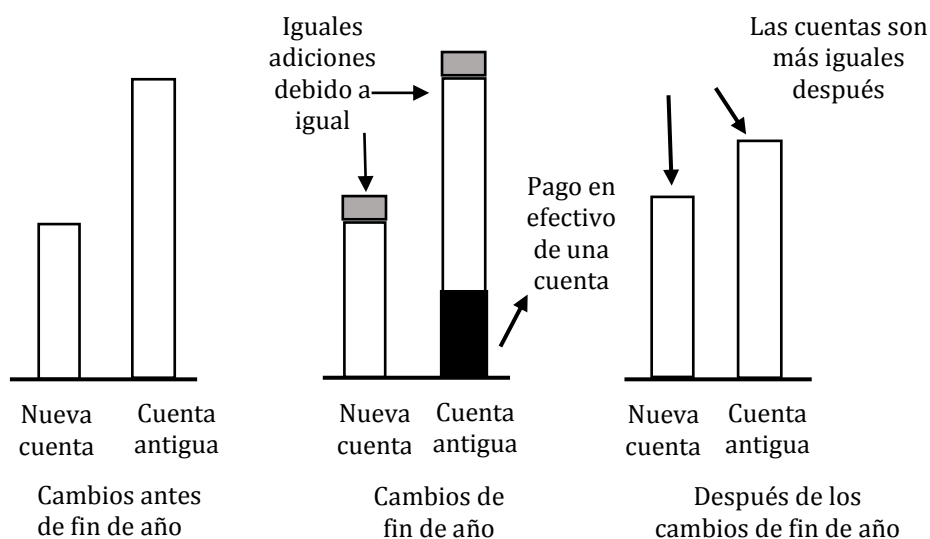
Iguales adiciones debido a igual

Las cuentas son más iguales después

Pago en efectivo de una cuenta

Nueva cuenta

Cuenta antigua

Cambios antes de fin de año

Nueva cuenta

Cuenta antigua

Cambios de fin de año

Nueva cuenta

Cuenta antigua

Después de los cambios de fin de año